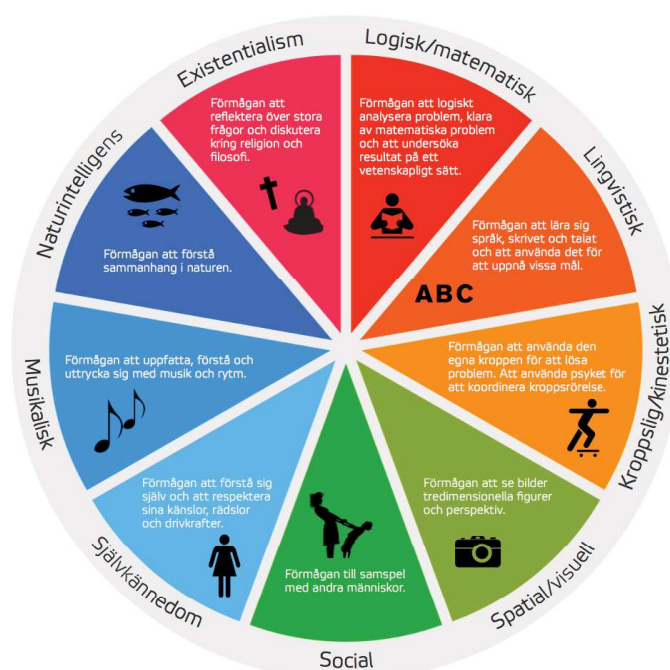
Logisk/matematisk

Förmågan att logiskt analysera problem, klara av matematiska problem och att undersöka resultat på ett vetenskapligt sätt.

Lingvistisk

Förmågan att lära sig språk, skrivet och talat och att använda det för att uppnå vissa mål.

ABC

Kroppslig/kinestetisk

Förmågan att använda den egna kroppen för att lösa problem. Att använda psyket för att koordinera kroppsrörelse.

Spatial/visuell

Förmågan att se bilder tredimensionella figurer och perspektiv.

Social

Förmågan till samspel med andra människor.

Självkännedom

Förmågan att förstå sig själv och att respektera sina känslor, rädslor och drivkrafter.

Musikalisk

Förmågan att uppfatta, förstå och uttrycka sig med musik och rytm.

Naturintelligens

Förmågan att förstå sammanhang i naturen.

Existentialism

Förmågan att reflektera över stora frågor och diskutera kring religion och filosofi.